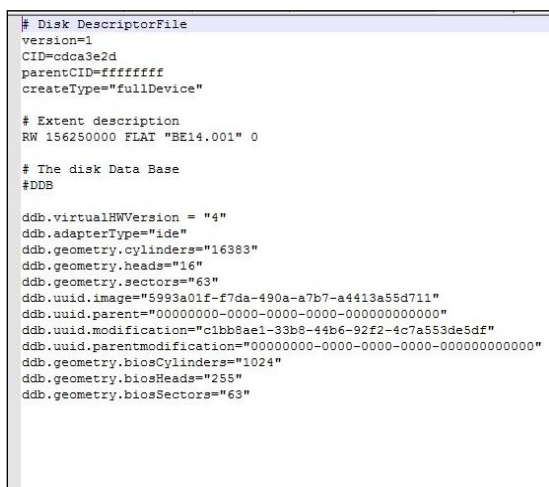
# Disk DescriptorFile
version=1
CID=cdca3e2d
parentCID=ffffffff
createType="fullDevice"

# Extent description
RW 156250000 FLAT "BE14.001" 0

# The disk Data Base
#DDB

ddb.virtualHWVersion = "4"
ddb.adapterType="ide"
ddb.geometry.cylinders="16383"
ddb.geometry.heads="16"
ddb.geometry.sectors="63"
ddb.uuid.image="5993a01f-f7da-490a-a7b7-a4413a55d711"
ddb.uuid.parent="00000000-0000-0000-0000-000000000000"
ddb.uuid.modification="c1bb8ae1-33b8-44b6-92f2-4c7a553de5df"
ddb.uuid.parentmodification="00000000-0000-0000-0000-000000000000"
ddb.geometry.biosCylinders="1024"
ddb.geometry.biosHeads="255"
ddb.geometry.biosSectors="63"